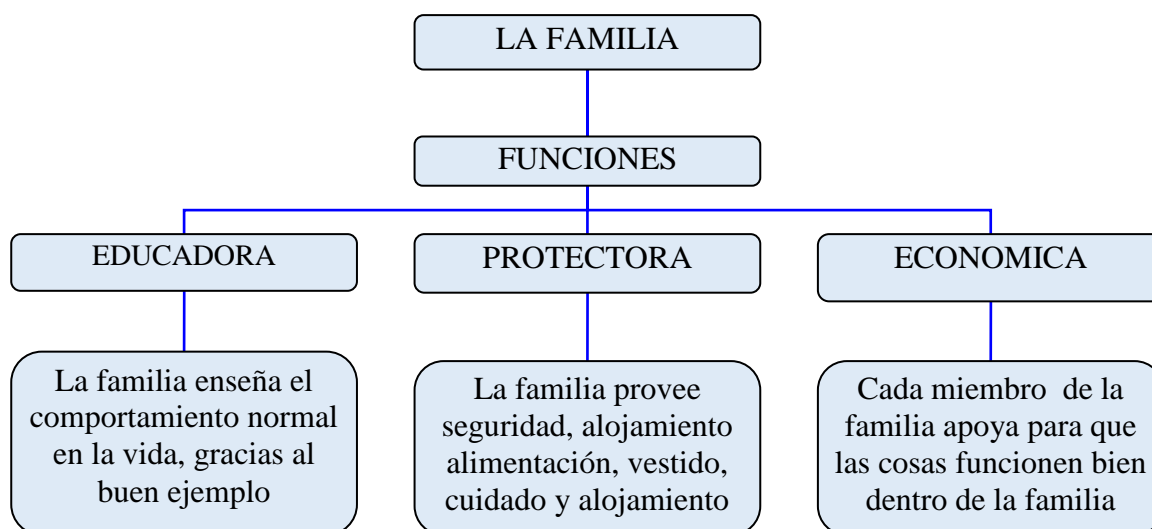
LA FAMILIA

FUNCIONES

EDUCADORA

PROTECTORA

ECONOMICA

La familia enseña el comportamiento normal en la vida, gracias al buen ejemplo

La familia provee seguridad, alojamiento alimentación, vestido, cuidado y alojamiento

Cada miembro de la familia apoya para que las cosas funcionen bien dentro de la familia